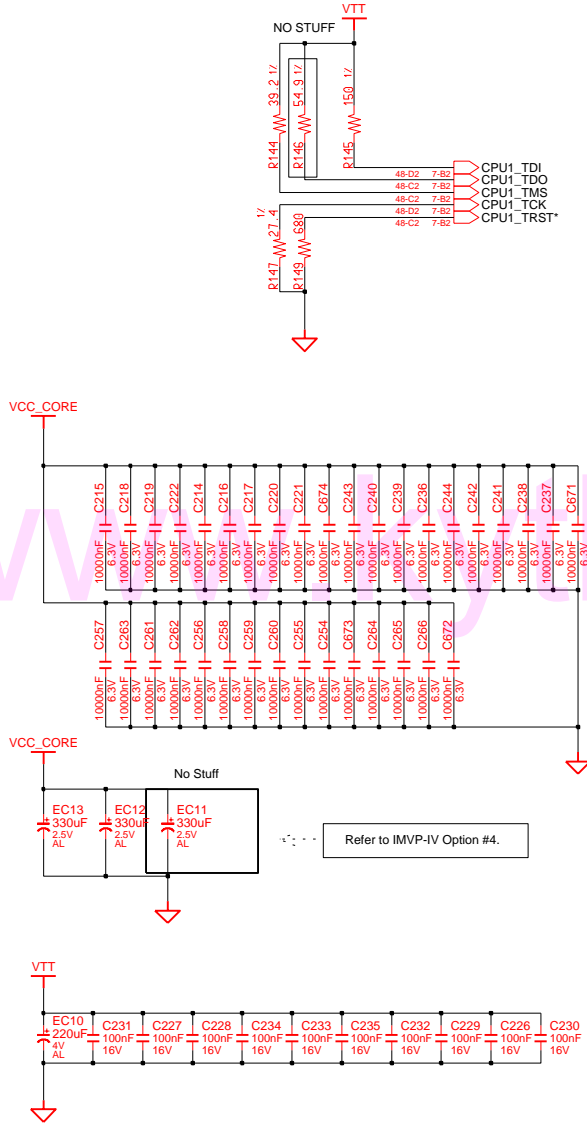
VTT
NO STUFF
R144 39.2 1/
R146 54.9 1/
R145 150 1/
48-D2 7-B2 CPU1_TDI
48-D2 7-B2 CPU1_TDO
48-C2 7-B2 CPU1_TMS
48-C2 7-B2 CPU1_TCK
48-D2 7-B2 CPU1_TRST*
48-C2 7-B2
R147 27.4 1/
R149 680

VCC_CORE
C215 10000nF 6.3V
C218 10000nF 6.3V
C219 10000nF 6.3V
C222 10000nF 6.3V
C214 10000nF 6.3V
C216 10000nF 6.3V
C217 10000nF 6.3V
C220 10000nF 6.3V
C221 10000nF 6.3V
C674 10000nF 6.3V
C243 10000nF 6.3V
C240 10000nF 6.3V
C239 10000nF 6.3V
C236 10000nF 6.3V
C244 10000nF 6.3V
C242 10000nF 6.3V
C241 10000nF 6.3V
C238 10000nF 6.3V
C237 10000nF 6.3V
C671 10000nF 6.3V

C257 10000nF 6.3V
C263 10000nF 6.3V
C261 10000nF 6.3V
C262 10000nF 6.3V
C256 10000nF 6.3V
C258 10000nF 6.3V
C259 10000nF 6.3V
C260 10000nF 6.3V
C255 10000nF 6.3V
C254 10000nF 6.3V
C673 10000nF 6.3V
C264 10000nF 6.3V
C265 10000nF 6.3V
C266 10000nF 6.3V
C672 10000nF 6.3V

VCC_CORE
No Stuff
EC13 330uF 2.5V AL
EC12 330uF 2.5V AL
EC11 330uF 2.5V AL
Refer to IMVP-IV Option #4.

VTT
EC10 220uF 4V AL
C231 100nF 16V
C227 100nF 16V
C228 100nF 16V
C234 100nF 16V
C233 100nF 16V
C235 100nF 16V
C232 100nF 16V
C229 100nF 16V
C226 100nF 16V
C230 100nF 16V